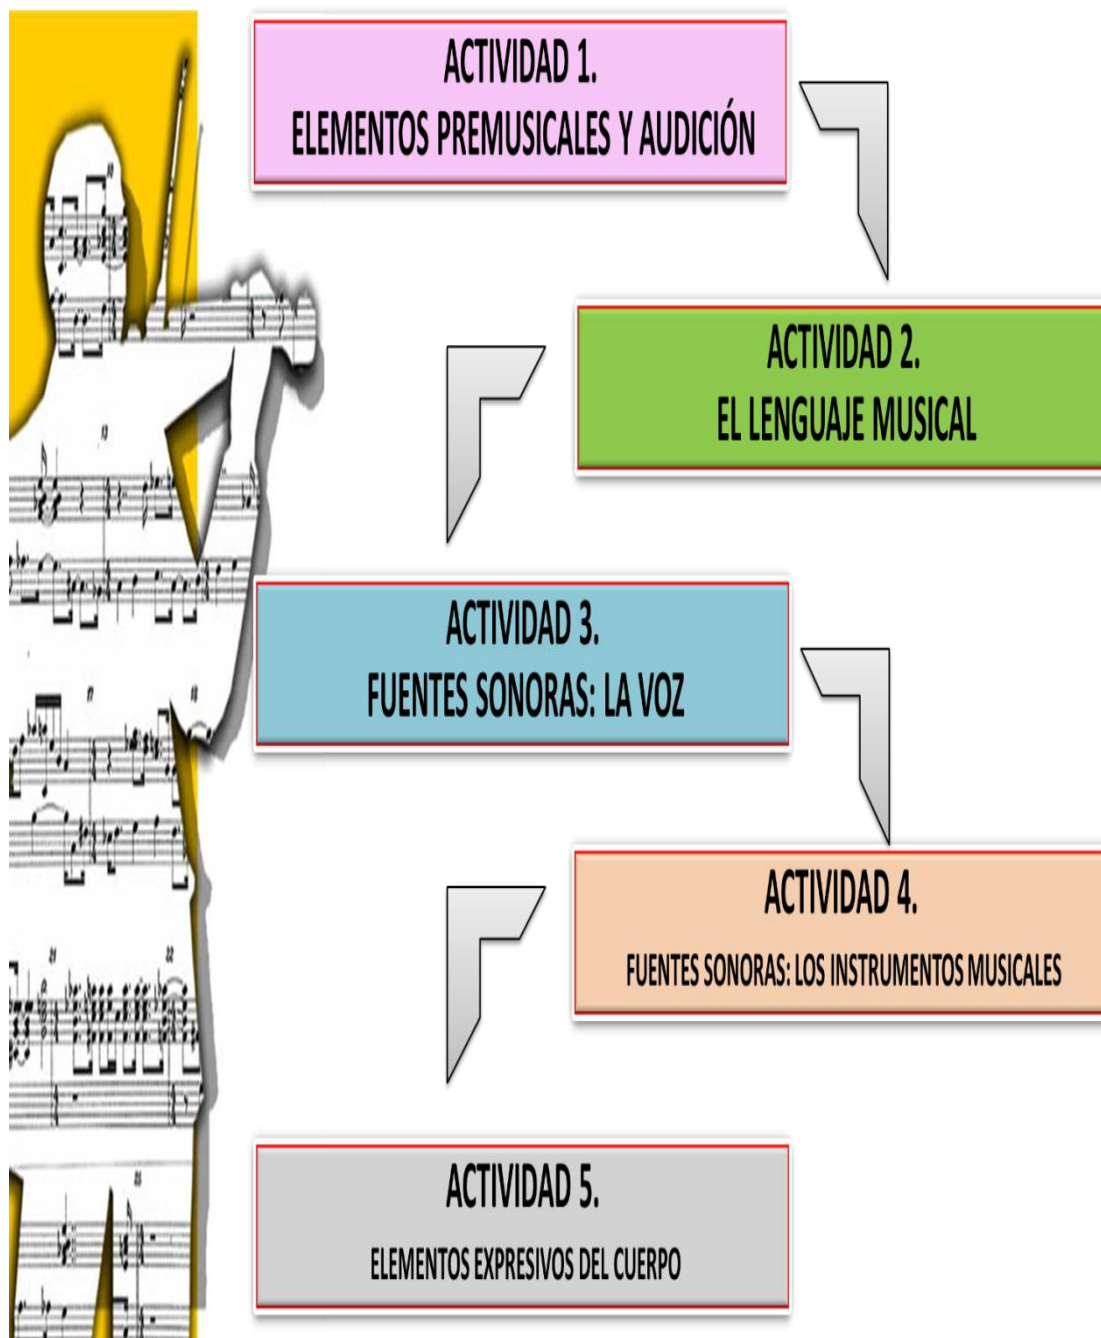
ACTIVIDAD 1.
ELEMENTOS PREMUSICALES Y AUDICIÓN

ACTIVIDAD 2.
EL LENGUAJE MUSICAL

ACTIVIDAD 3.
FUENTES SONORAS: LA VOZ

ACTIVIDAD 4.
FUENTES SONORAS: LOS INSTRUMENTOS MUSICALES

ACTIVIDAD 5.
ELEMENTOS EXPRESIVOS DEL CUERPO